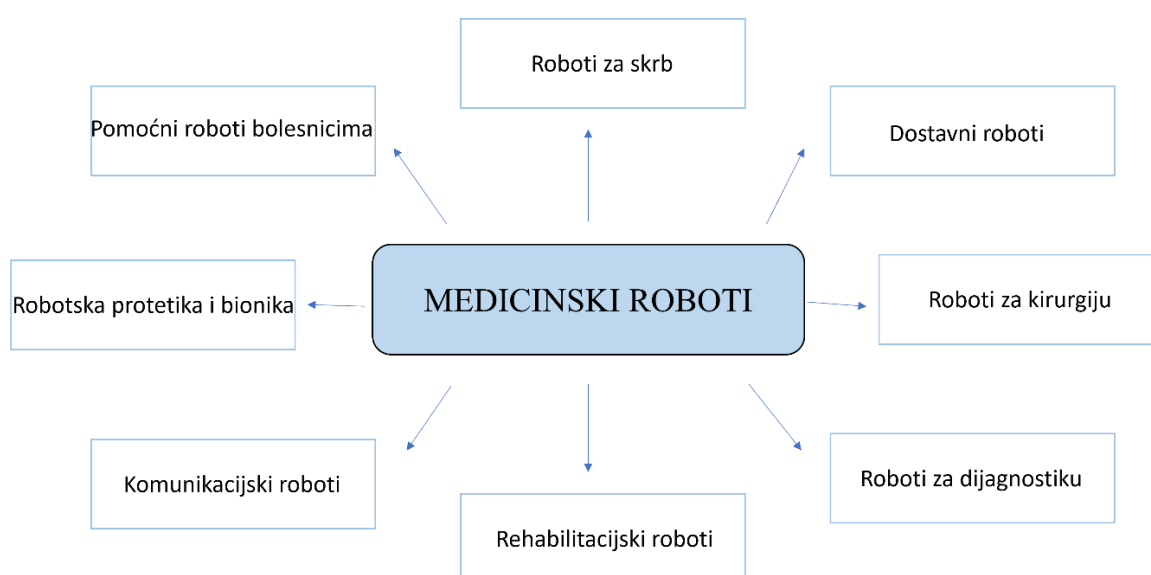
Roboti za skrb

Pomoćni roboti bolesnicima

Dostavni roboti

Robotska protetika i bionika

MEDICINSKI ROBOTI

Roboti za kirurgiju

Komunikacijski roboti

Roboti za dijagnostiku

Rehabilitacijski roboti